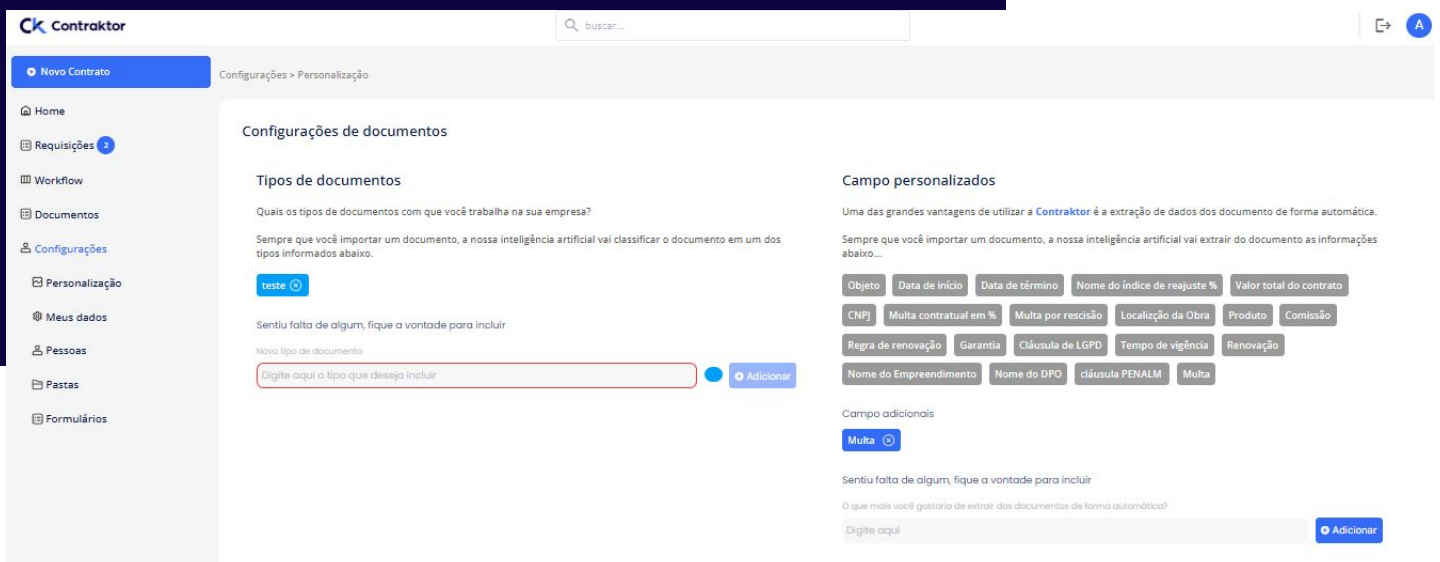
CK Contraktor

buscar...

A

Novo Contrato

Home

Requisições 2

Workflow

Documentos

Configurações

Personalização

Meus dados

Pessoas

Pastas

Formulários

Configurações > Personalização

Configurações de documentos

Tipos de documentos

Quais os tipos de documentos com que você trabalha na sua empresa?

Sempre que você importar um documento, a nossa inteligência artificial vai classificar o documento em um dos tipos informados abaixo.

teste

Sentiu falta de algum, fique a vontade para incluir

Novo tipo de documento

Digite aqui o tipo que deseja incluir

Adicionar

Campo personalizados

Uma das grandes vantagens de utilizar a Contraktor é a extração de dados dos documento de forma automática.

Sempre que você importar um documento, a nossa inteligência artificial vai extrair do documento as informações abaixo...

Objeto | Data de início | Data de término | Nome do índice de reajuste % | Valor total do contrato | CNPJ | Multa contratual em % | Multa por rescisão | Localizção da Obra | Produto | Comissão | Regra de renovação | Garantia | Cláusula de LGPD | Tempo de vigência | Renovação | Nome do Empreendimento | Nome do DPO | cláusula PENALM | Multa

Campo adicionais

Multa

Sentiu falta de algum, fique a vontade para incluir

O que mais você gostaria de extrair dos documentos de forma automática?

Digite aqui

Adicionar